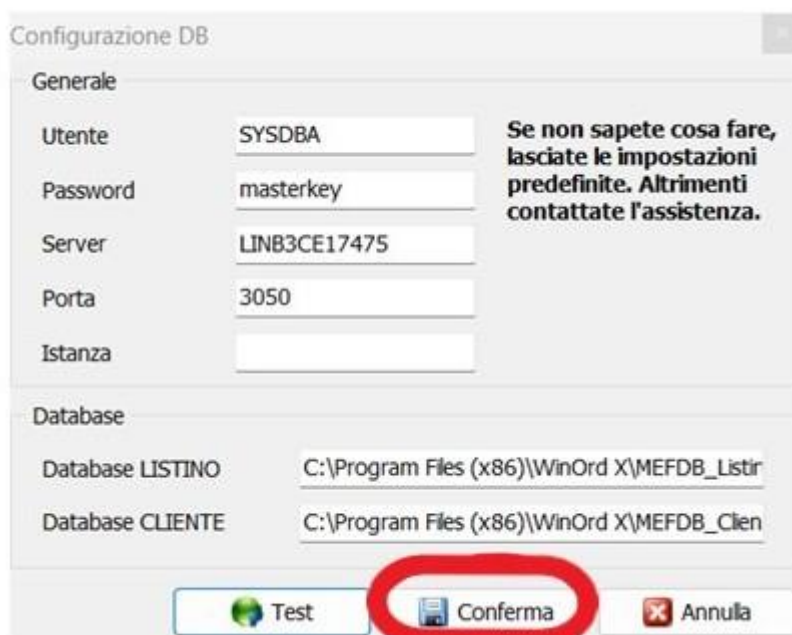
Configurazione DB

Generale

Utente SYSDBA

Password masterkey

Server LINB3CE17475

Porta 3050

Istanza

Se non sapete cosa fare, lasciate le impostazioni predefinite. Altrimenti contattate l'assistenza.

Database

Database LISTINO C:\Program Files (x86)\WinOrd X\MEFDB_Listir

Database CLIENTE C:\Program Files (x86)\WinOrd X\MEFDB_Clien

Test Conferma Annulla